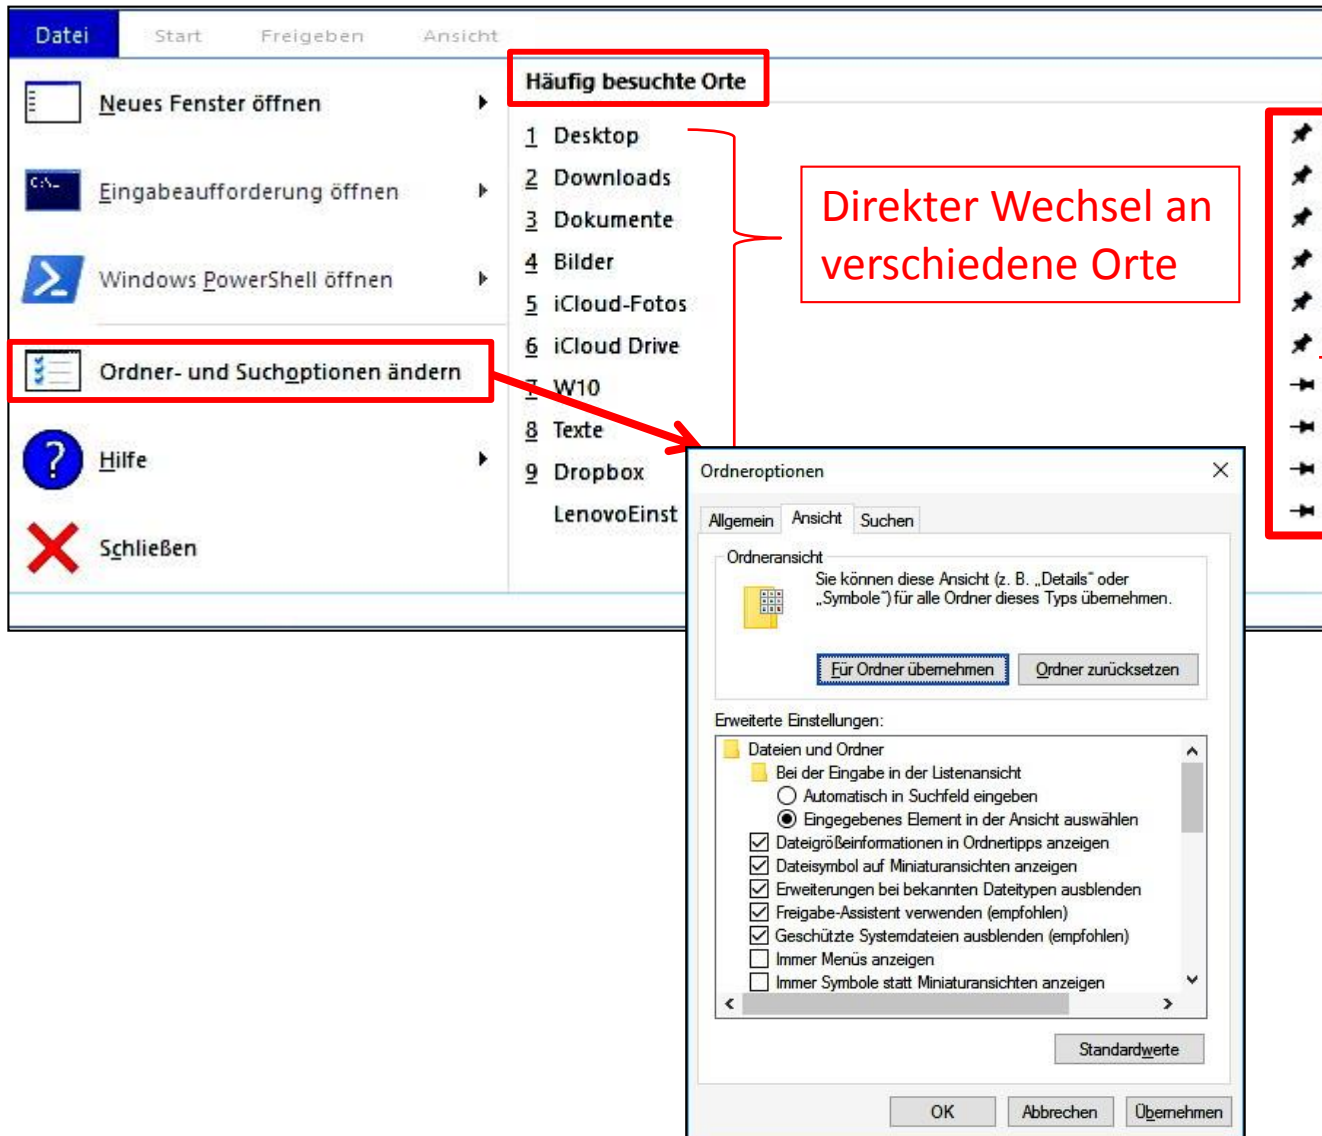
Datei Start Freigeben Ansicht

Neues Fenster öffnen

Eingabeaufforderung öffnen

Windows PowerShell öffnen

Ordner- und Suchoptionen ändern

Hilfe

Schließen

Häufig besuchte Orte

1 Desktop
2 Downloads
3 Dokumente
4 Bilder
5 iCloud-Fotos
6 iCloud Drive
7 W10
8 Texte
9 Dropbox
LenovoEinst

Direkter Wechsel an verschiedene Orte

Ordneroptionen ×

Allgemein Ansicht Suchen

Ordneransicht

Sie können diese Ansicht (z. B. „Details" oder „Symbole") für alle Ordner dieses Typs übernehmen.

Für Ordner übernehmen Ordner zurücksetzen

Erweiterte Einstellungen:

Dateien und Ordner
Bei der Eingabe in der Listenansicht
Automatisch in Suchfeld eingeben
Eingegebenes Element in der Ansicht auswählen
Dateigrößeinformationen in Ordnertipps anzeigen
Dateisymbol auf Miniaturansichten anzeigen
Erweiterungen bei bekannten Dateitypen ausblenden
Freigabe-Assistent verwenden (empfohlen)
Geschützte Systemdateien ausblenden (empfohlen)
Immer Menüs anzeigen
Immer Symbole statt Miniaturansichten anzeigen

Standardwerte

OK Abbrechen Übernehmen